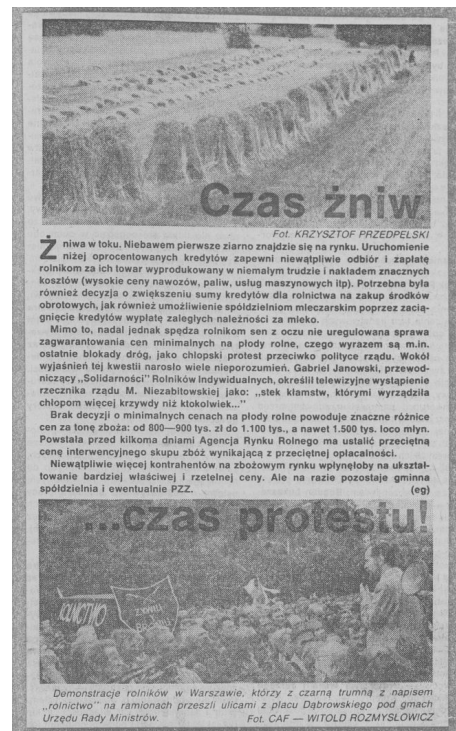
Czas żniw

Fot. KRZYSZTOF PRZEDPELSKI

Żniwa w toku. Niebawem pierwsze ziarno znajdzie się na rynku. Uruchomienie niżej oprocentowanych kredytów zapewni niewątpliwie odbiór i zapłatę rolnikom za ich towar wyprodukowany w niemałym trudzie i nakładem znacznych kosztów (wysokie ceny nawozów, paliw, usług maszynowych itp). Potrzebna była również decyzja o zwiększeniu sumy kredytów dla rolnictwa na zakup środków obrotowych, jak również umożliwienie spółdzielniom mleczarskim poprzez zaciągnięcie kredytów wypłatę zaległych należności za mleko.

Mimo to, nadal jednak spędza rolnikom sen z oczu nie uregulowana sprawa zagwarantowania cen minimalnych na płody rolne, czego wyrazem są m.in. ostatnie blokady dróg, jako chłopski protest przeciwko polityce rządu. Wokół wyjaśnień tej kwestii narosło wiele nieporozumień. Gabriel Janowski, przewodniczący „Solidarności" Rolników Indywidualnych, określił telewizyjne wystąpienie rzecznika rządu M. Niezabitowskiej jako: „stek kłamstw, którymi wyrządziła chłopom więcej krzywdy niż ktokolwiek..."

Brak decyzji o minimalnych cenach na płody rolne powoduje znaczne różnice cen za tonę zboża: od 800—900 tys. zł do 1.100 tys., a nawet 1.500 tys. loco młyn. Powstała przed kilkoma dniami Agencja Rynku Rolnego ma ustalić przeciętną cenę interwencyjnego skupu zbóż wynikającą z przeciętnej opłacalności.

Niewątpliwie więcej kontrahentów na zbożowym rynku wpłynęłoby na ukształtowanie bardziej właściwej i rzetelnej ceny. Ale na razie pozostaje gminna spółdzielnia i ewentualnie PZZ. (eg)

...czas protestu!

ROLNICTWO

Demonstracje rolników w Warszawie, którzy z czarną trumną z napisem „rolnictwo" na ramionach przeszli ulicami z placu Dąbrowskiego pod gmach Urzędu Rady Ministrów.

Fot. CAF — WITOLD ROZMYSŁOWICZ